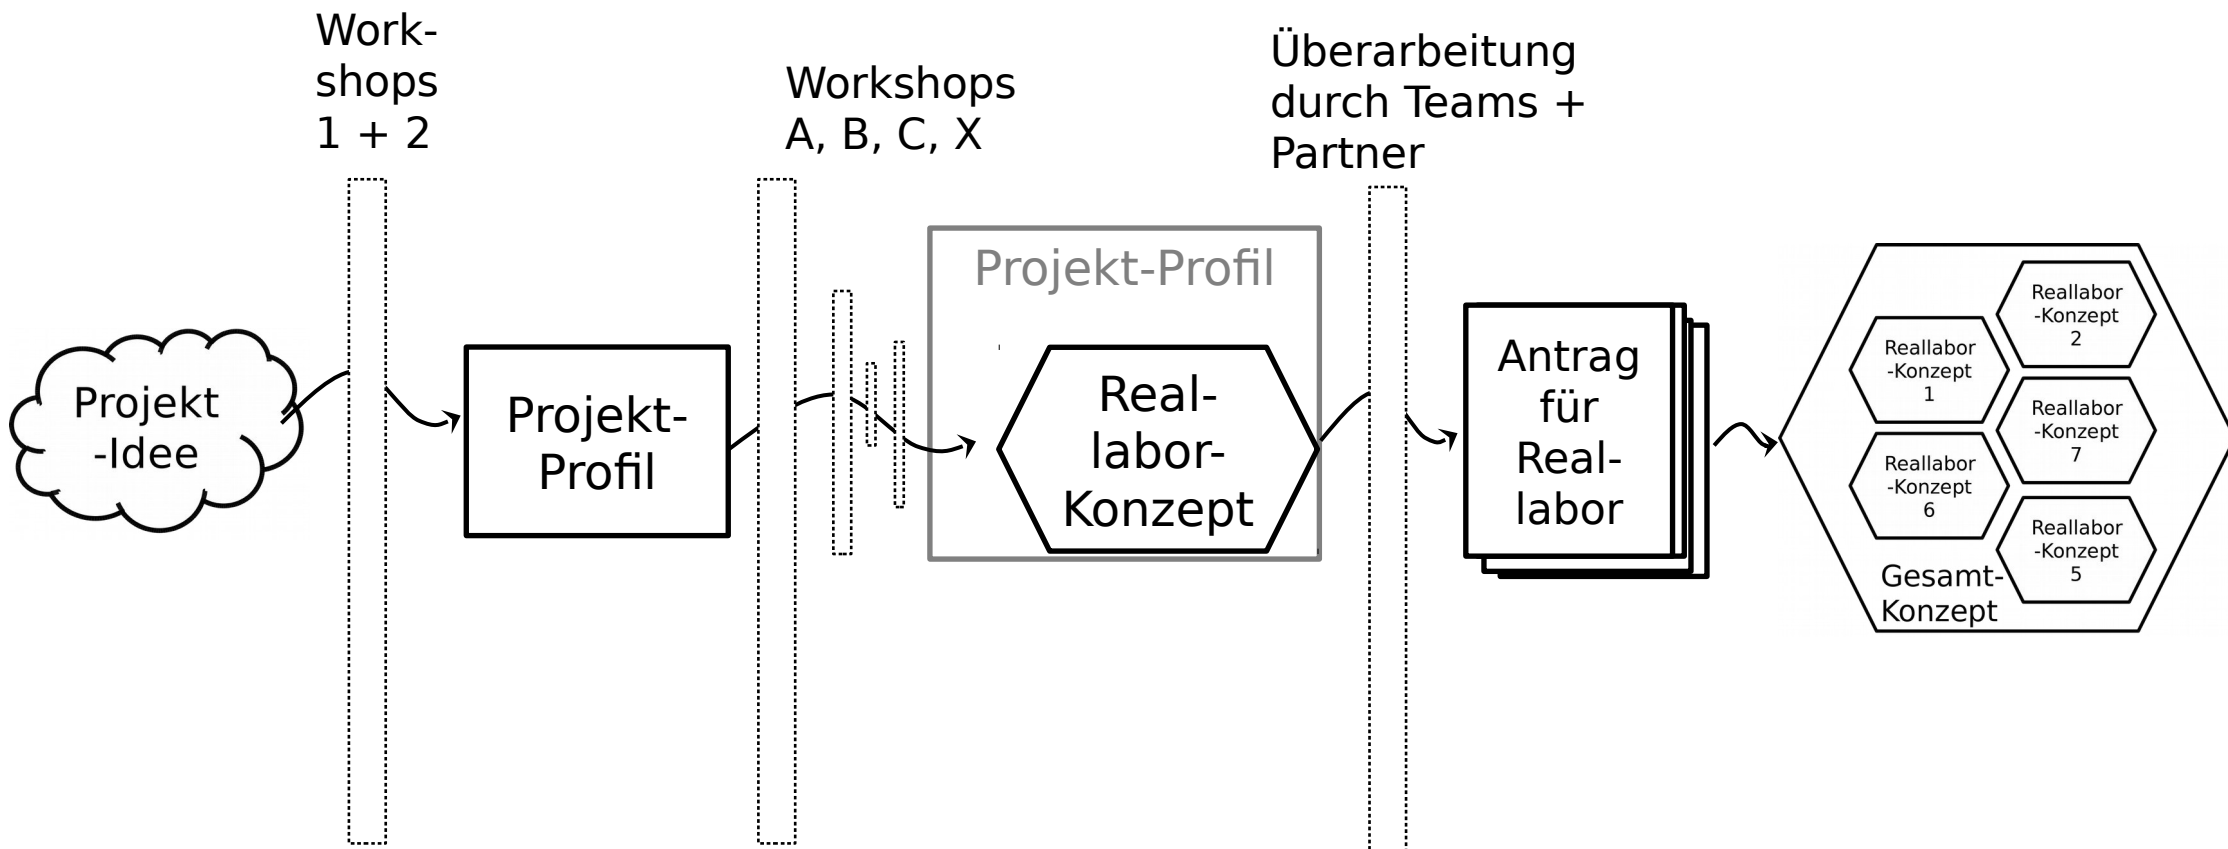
Work-shops 1 + 2

Workshops A, B, C, X

Überarbeitung durch Teams + Partner

Projekt -Idee

Projekt-Profil

Projekt-Profil

Real-labor-Konzept

Antrag für Real-labor

Reallabor -Konzept 1

Reallabor -Konzept 2

Reallabor -Konzept 7

Reallabor -Konzept 6

Reallabor -Konzept 5

Gesamt-Konzept